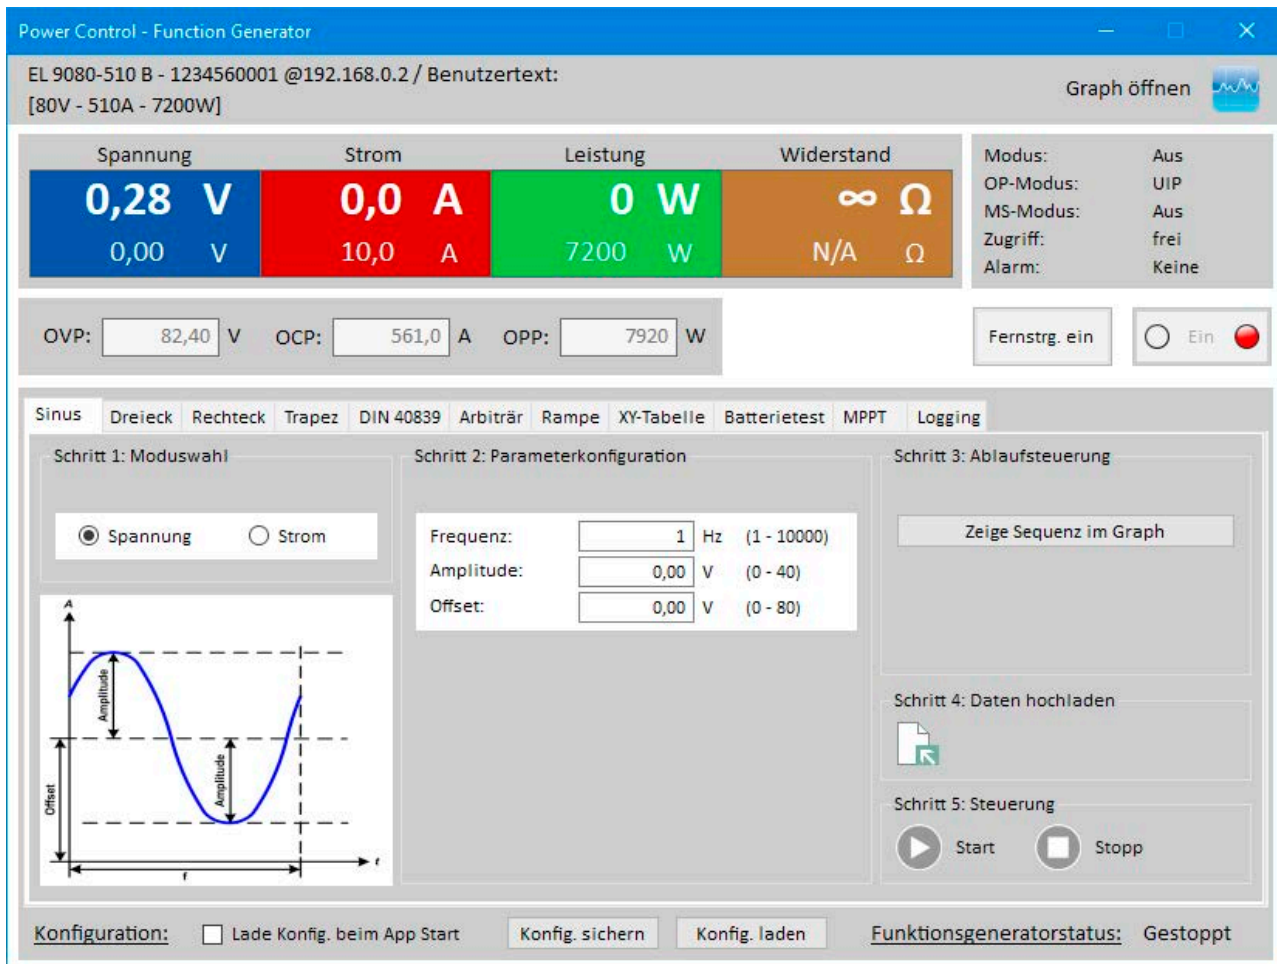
Power Control - Function Generator

EL 9080-510 B - 1234560001 @192.168.0.2 / Benutzertext:
[80V - 510A - 7200W]

Graph öffnen

| Spannung | Strom | Leistung | Widerstand |
|---|---|---|---|
| 0,28 V | 0,0 A | 0 W | ∞ Ω |
| 0,00 V | 10,0 A | 7200 W | N/A Ω |

Modus: Aus
OP-Modus: UIP
MS-Modus: Aus
Zugriff: frei
Alarm: Keine

OVP: 82,40 V OCP: 561,0 A OPP: 7920 W

Fernstrg. ein

Ein

Sinus Dreieck Rechteck Trapez DIN 40839 Arbiträr Rampe XY-Tabelle Batterietest MPPT Logging

Schritt 1: Moduswahl

Spannung Strom

A
Amplitude
Amplitude
Offset
t
f

Schritt 2: Parameterkonfiguration

| Frequenz: | 1 | Hz | (1 - 10000) |
|---|---|---|---|
| Amplitude: | 0,00 | V | (0 - 40) |
| Offset: | 0,00 | V | (0 - 80) |

Schritt 3: Ablaufsteuerung

Zeige Sequenz im Graph

Schritt 4: Daten hochladen

Schritt 5: Steuerung

Start Stopp

Konfiguration: Lade Konfig. beim App Start Konfig. sichern Konfig. laden Funktionsgeneratorstatus: Gestoppt